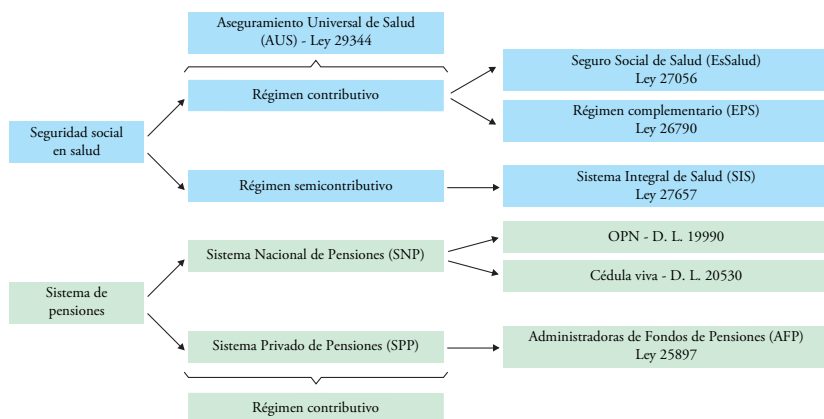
Aseguramiento Universal de Salud (AUS) - Ley 29344

Seguridad social en salud

Régimen contributivo

Seguro Social de Salud (EsSalud) Ley 27056

Régimen complementario (EPS) Ley 26790

Régimen semicontributivo

Sistema Integral de Salud (SIS) Ley 27657

Sistema de pensiones

Sistema Nacional de Pensiones (SNP)

OPN - D. L. 19990

Cédula viva - D. L. 20530

Sistema Privado de Pensiones (SPP)

Administradoras de Fondos de Pensiones (AFP) Ley 25897

Régimen contributivo